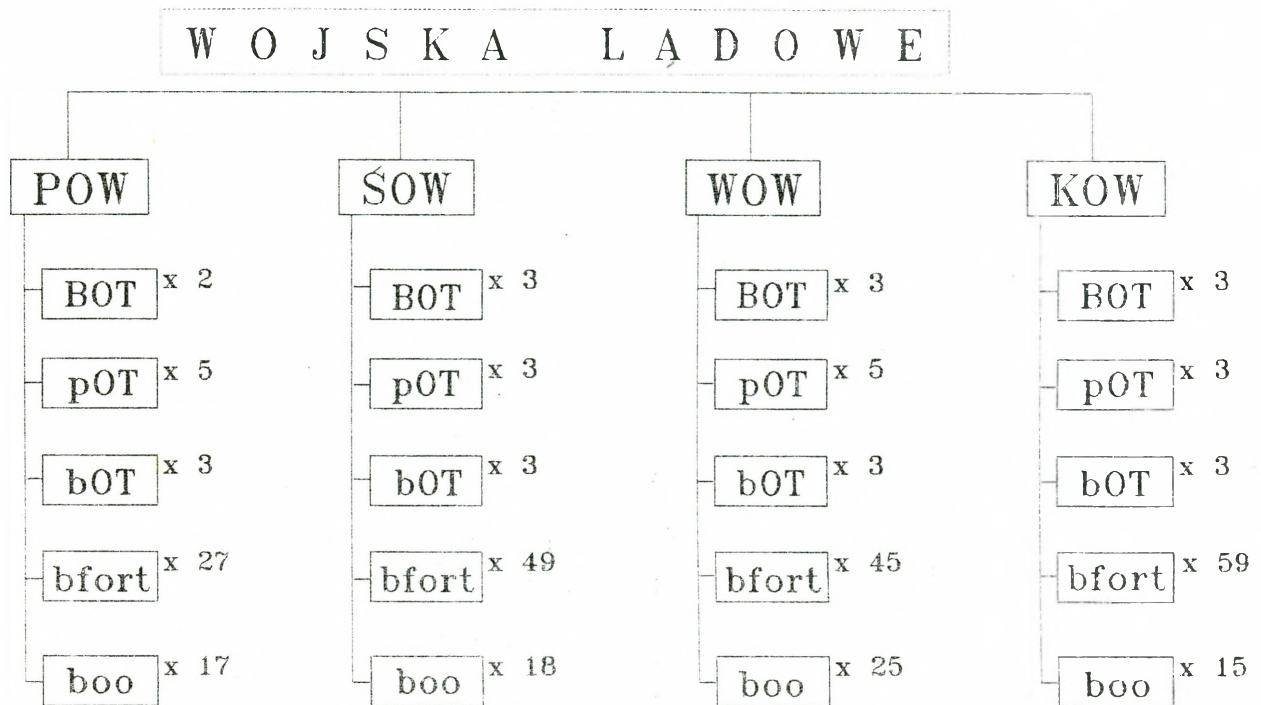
W O J S K A L Ą D O W E

POW
BOT x 2
pOT x 5
bOT x 3
bfort x 27
boo x 17

ŚOW
BOT x 3
pOT x 3
bOT x 3
bfort x 49
boo x 18

WOW
BOT x 3
pOT x 5
bOT x 3
bfort x 45
boo x 25

KOW
BOT x 3
pOT x 3
bOT x 3
bfort x 59
boo x 15